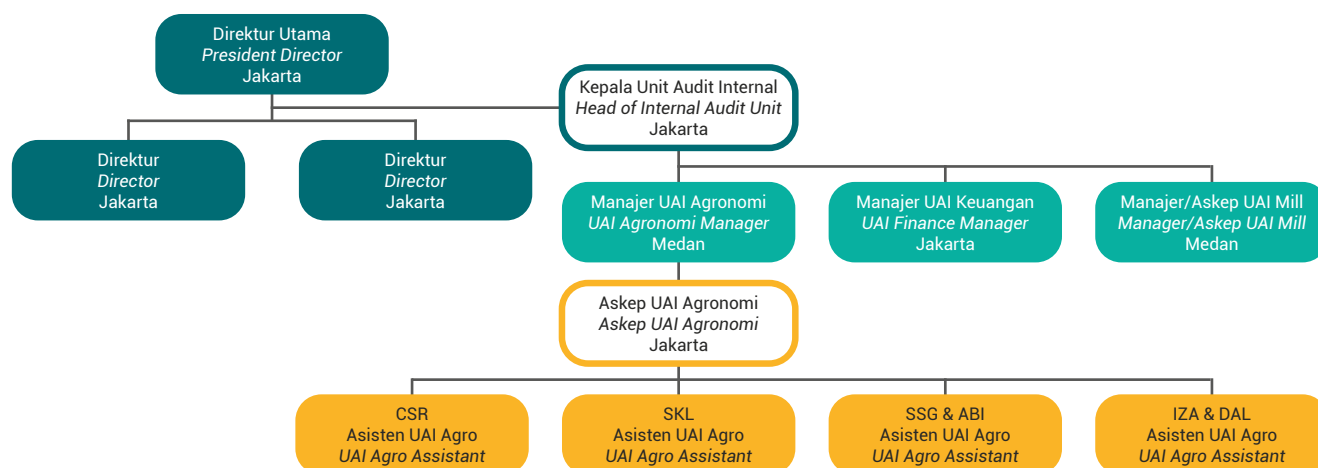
Direktur Utama
President Director
Jakarta

Kepala Unit Audit Internal
Head of Internal Audit Unit
Jakarta

Direktur
Director
Jakarta

Direktur
Director
Jakarta

Manajer UAI Agronomi
UAI Agronomi Manager
Medan

Manajer UAI Keuangan
UAI Finance Manager
Jakarta

Manajer/Askep UAI Mill
Manager/Askep UAI Mill
Medan

Askep UAI Agronomi
Askep UAI Agronomi
Jakarta

CSR
Asisten UAI Agro
UAI Agro Assistant

SKL
Asisten UAI Agro
UAI Agro Assistant

SSG & ABI
Asisten UAI Agro
UAI Agro Assistant

IZA & DAL
Asisten UAI Agro
UAI Agro Assistant